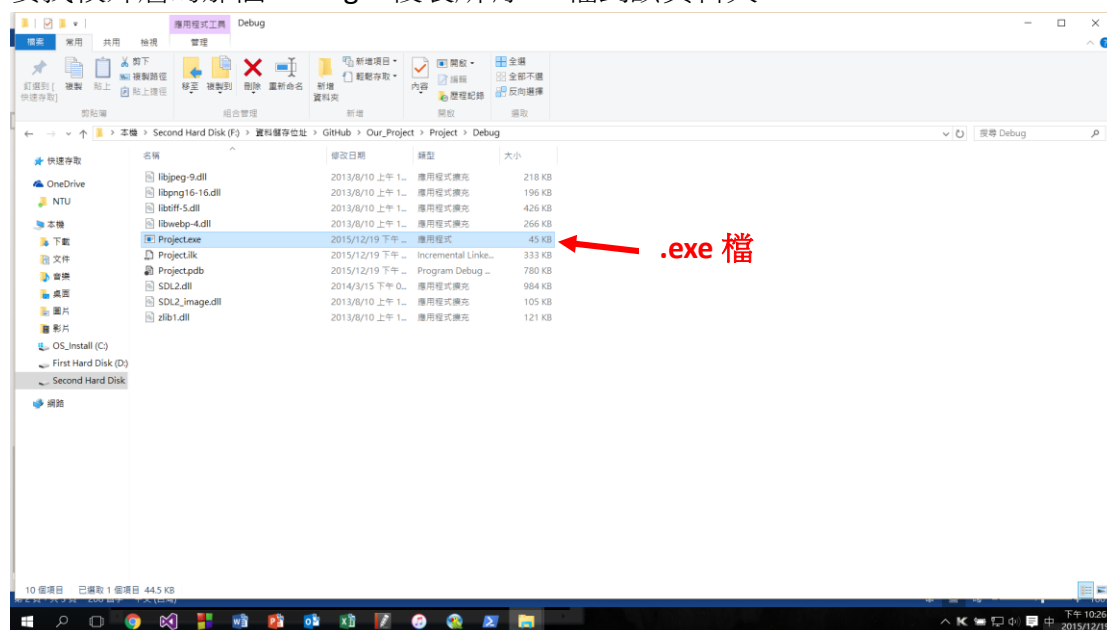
應用程式工具 Debug
檔案 常用 共用 檢視 管理
釘選到[快速存取] 複製 貼上 剪下 複製路徑 貼上捷徑
剪貼簿
移至 複製到 刪除 重新命名
組合管理
新增資料夾 新增項目 輕鬆存取
新增
內容 開啟 編輯 歷程紀錄
開啟
全選 全部不選 反向選擇
選取

本機 > Second Hard Disk (F:) > 資料儲存位址 > GitHub > Our_Project > Project > Debug
搜尋 Debug

快速存取
OneDrive
NTU
本機
下載
文件
音樂
桌面
圖片
影片
OS_Install (C:)
First Hard Disk (D:)
Second Hard Disk
網路

| 名稱 | 修改日期 | 類型 | 大小 |
|---|---|---|---|
| libjpeg-9.dll | 2013/8/10 上午 1... | 應用程式擴充 | 218 KB |
| libpng16-16.dll | 2013/8/10 上午 1... | 應用程式擴充 | 196 KB |
| libtiff-5.dll | 2013/8/10 上午 1... | 應用程式擴充 | 426 KB |
| libwebp-4.dll | 2013/8/10 上午 1... | 應用程式擴充 | 266 KB |
| Project.exe | 2015/12/19 下午 ... | 應用程式 | 45 KB |
| Project.ilk | 2015/12/19 下午 ... | Incremental Linke... | 333 KB |
| Project.pdb | 2015/12/19 下午 ... | Program Debug ... | 780 KB |
| SDL2.dll | 2014/3/15 下午 0... | 應用程式擴充 | 984 KB |
| SDL2_image.dll | 2013/8/10 上午 1... | 應用程式擴充 | 105 KB |
| zlib1.dll | 2013/8/10 上午 1... | 應用程式擴充 | 121 KB |

.exe 檔

10 個項目 已選取 1 個項目 44.5 KB

下午 10:26
2015/12/19